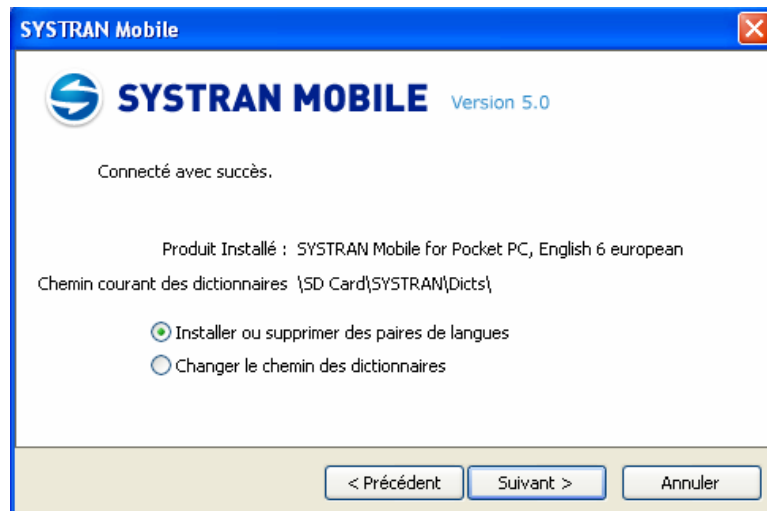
SYSTRAN Mobile

SYSTRAN MOBILE Version 5.0

Connecté avec succès.

Produit Installé : SYSTRAN Mobile for Pocket PC, English 6 european

Chemin courant des dictionnaires \SD Card\SYSTRAN\Dicts\

Installer ou supprimer des paires de langues

Changer le chemin des dictionnaires

< Précédent

Suivant >

Annuler